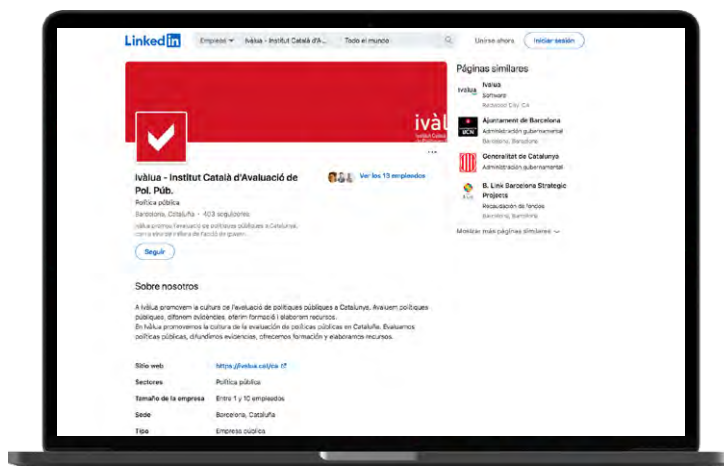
LinkedIn

Empresa

Ivàlua - Institut Català d'A...

Todo el mundo

Unirse ahora

Iniciar sesión

ivàl

Institut Català

Ivàlua - Institut Català d'Avaluació de Pol. Púb.

Política pública

Barcelona, Cataluña · 403 seguidores

Ivàlua promou l'avaluació de polítiques públiques a Catalunya, com a eina per a millora de l'acció de govern.

Ver los 13 empleados

Seguir

Sobre nosotros

A Ivàlua promovem la cultura de l'avaluació de polítiques públiques a Catalunya. Avaluem polítiques públiques, difonem evidències, oferim formació i elaborem recursos.
En Ivàlua promovemos la cultura de la evaluación de políticas públicas en Cataluña. Evaluamos políticas públicas, difundimos evidencias, ofrecemos formación y elaboramos recursos.

| | |
|---|---|
| Sitio web | https://ivalua.cat/ca |
| Sectores | Política pública |
| Tamaño de la empresa | Entre 1 y 10 empleados |
| Sede | Barcelona, Cataluña |
| Tipo | Empresa pública |

Páginas similares

Ivalua
Software
Redwood City, CA

Ajuntament de Barcelona
Administración gubernamental
Barcelona, Barcelona

Generalitat de Catalunya
Administración gubernamental

B. Link Barcelona Strategic Projects
Recaudación de fondos
Barcelona, Barcelona

Mostrar más páginas similares